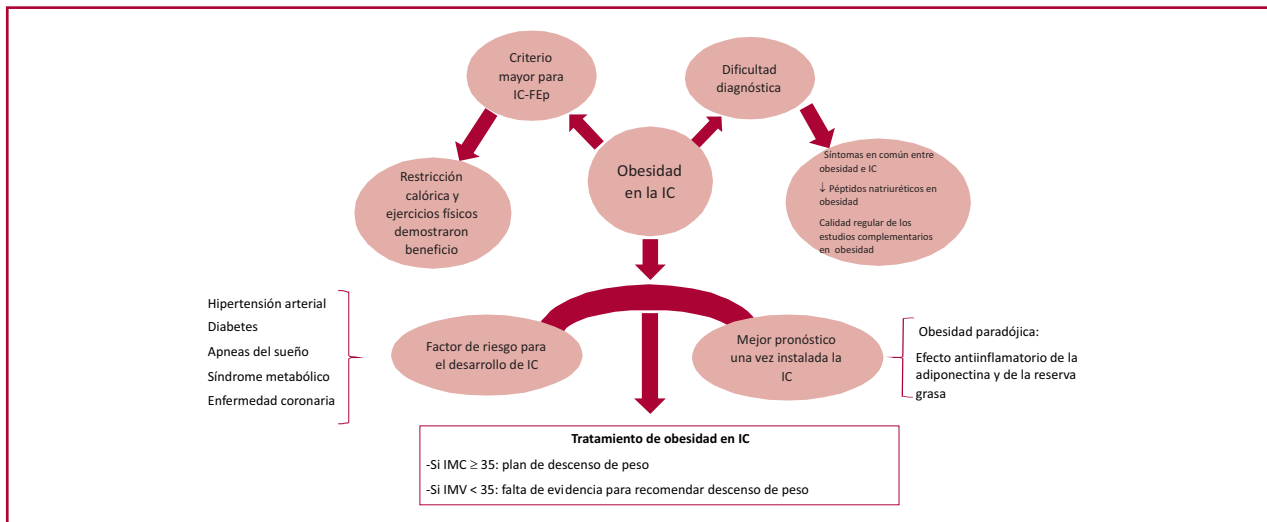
Criterio mayor para IC-FEp

Dificultad diagnóstica

Restricción calórica y ejercicios físicos demostraron beneficio

Obesidad en la IC

Síntomas en común entre obesidad e IC

↓ Péptidos natriuréticos en obesidad

Calidad regular de los estudios complementarios en obesidad

Hipertensión arterial
Diabetes
Apneas del sueño
Síndrome metabólico
Enfermedad coronaria

Factor de riesgo para el desarrollo de IC

Mejor pronóstico una vez instalada la IC

Obesidad paradójica:
Efecto antiinflamatorio de la adiponectina y de la reserva grasa

Tratamiento de obesidad en IC
-Si IMC $\geq$ 35: plan de descenso de peso
-Si IMV < 35: falta de evidencia para recomendar descenso de peso